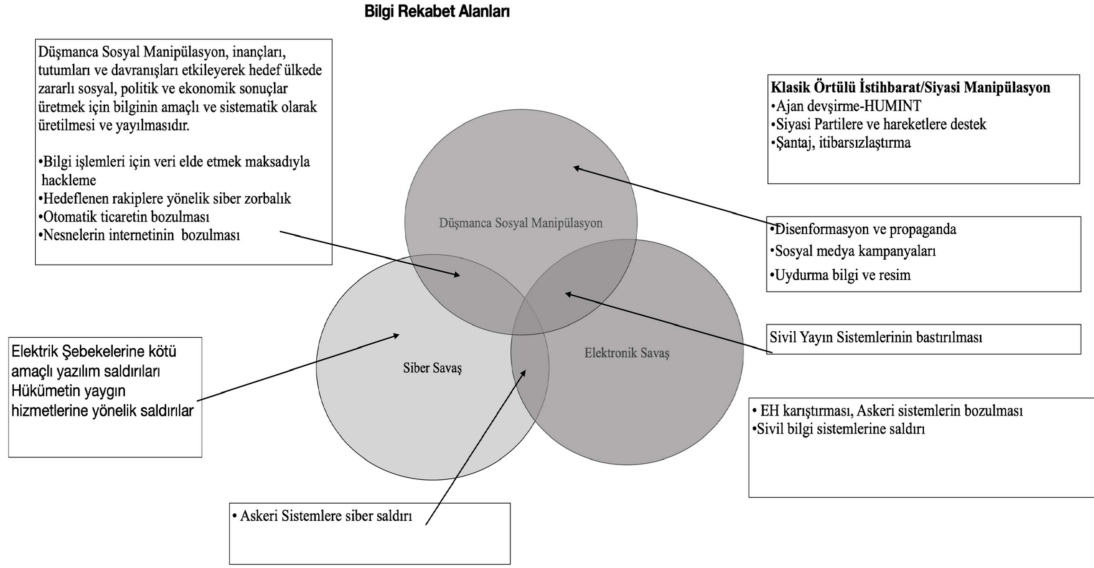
Bilgi Rekabet Alanları

Düşmanca Sosyal Manipülasyon, inançları, tutumları ve davranışları etkileyerek hedef ülkede zararlı sosyal, politik ve ekonomik sonuçlar üretmek için bilginin amaçlı ve sistematik olarak üretilmesi ve yayılmasıdır.

•Bilgi işlemleri için veri elde etmek maksadıyla hackleme
•Hedeflenen rakiplere yönelik siber zorbalık
•Otomatik ticaretin bozulması
•Nesnelerin internetinin bozulması

Klasik Örtülü İstihbarat/Siyasi Manipülasyon
•Ajan devşirme-HUMINT
•Siyasi Partilere ve hareketlere destek
•Şantaj, itibarsızlaştırma

Düşmanca Sosyal Manipülasyon

•Disenformasyon ve propaganda
•Sosyal medya kampanyaları
•Uydurma bilgi ve resim

Elektrik Şebekelerine kötü amaçlı yazılım saldırıları
Hükümetin yaygın hizmetlerine yönelik saldırılar

Siber Savaş

Elektronik Savaş

Sivil Yayın Sistemlerinin bastırılması

• EH karıştırması, Askeri sistemlerin bozulması
•Sivil bilgi sistemlerine saldırı

• Askeri Sistemlere siber saldırı